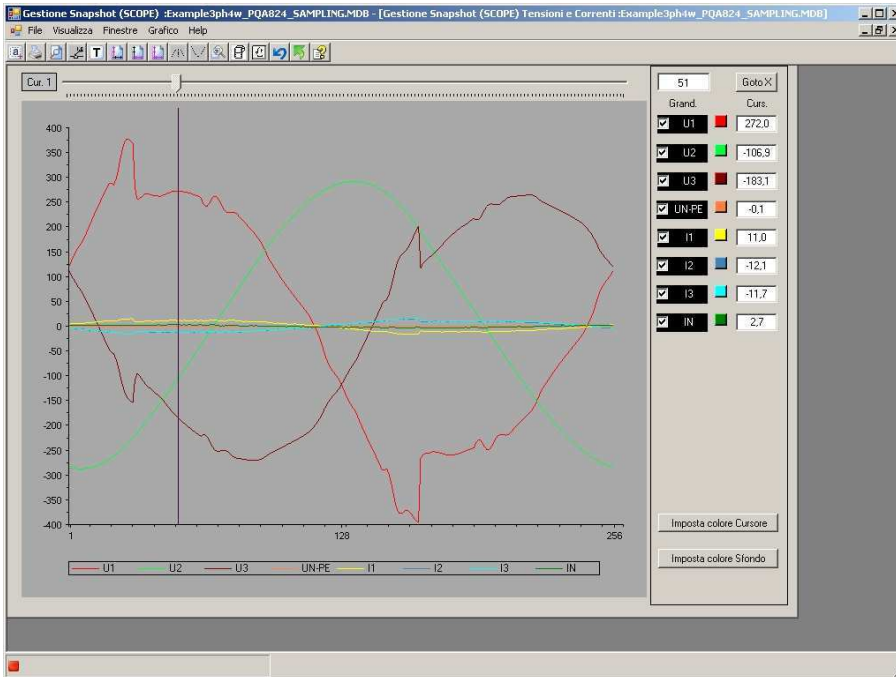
Gestione Snapshot (SCOPE) :Example3ph4w_PQA824_SAMPLING.MDB - [Gestione Snapshot (SCOPE) Tensioni e Correnti :Example3ph4w_PQA824_SAMPLING.MDB]

File Visualizza Finestre Grafico Help

T

Cur. 1

400
350
300
250
200
150
100
50
0
-50
-100
-150
-200
-250
-300
-350
-400

1
128
256

U1 U2 U3 UN-PE I1 I2 I3 IN

51
Goto X

| Grand. | Curs. |
|---|---|
| U1 | 272,0 |
| U2 | -106,9 |
| U3 | -183,1 |
| UN-PE | -0,1 |
| I1 | 11,0 |
| I2 | -12,1 |
| I3 | -11,7 |
| IN | 2,7 |

Imposta colore Cursore

Imposta colore Sfondo